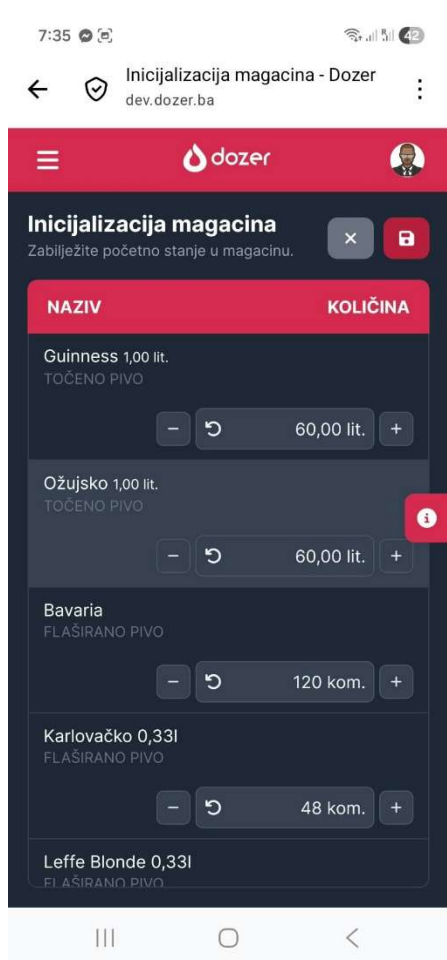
7:35

42

Inicijalizacija magacina - Dozer
dev.dozer.ba

dozer

Inicijalizacija magacina
Zabilježite početno stanje u magacinu.

NAZIV

KOLIČINA

Guinness 1,00 lit.
TOČENO PIVO

60,00 lit.

Ožujsko 1,00 lit.
TOČENO PIVO

60,00 lit.

Bavaria
FLAŠIRANO PIVO

120 kom.

Karlovačko 0,33l
FLAŠIRANO PIVO

48 kom.

Leffe Blonde 0,33l
FLAŠIRANO PIVO